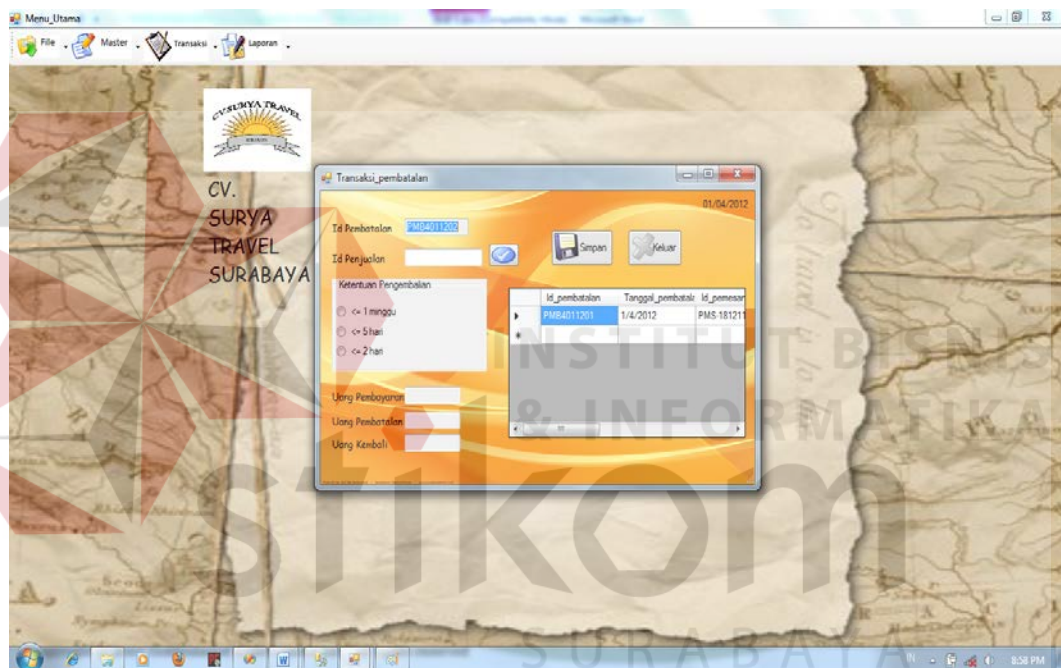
Menu_Utama

File Master Transaksi Laporan

CV SURYA TRAVEL

CV.
SURYA
TRAVEL
SURABAYA

Transaksi_pembatalan

01/04/2012

Id Pembatalan PMB4011202

Id Penjualan

Simpan

Keluar

Ketentuan Pengembalian

<= 1 minggu

<= 5 hari

<= 2 hari

| | Id_pembatalan | Tanggal_pembatala | Id_pemesan |
|---|---|---|---|
| ▸ | PMB4011201 | 1/4/2012 | PMS 181211 |
| * | | | |

Uang Pembayaran

Uang Pembatalan

Uang Kembali

INSTITUT BISNIS
& INFORMATIKA
stikom
SURABAYA

8:58 PM